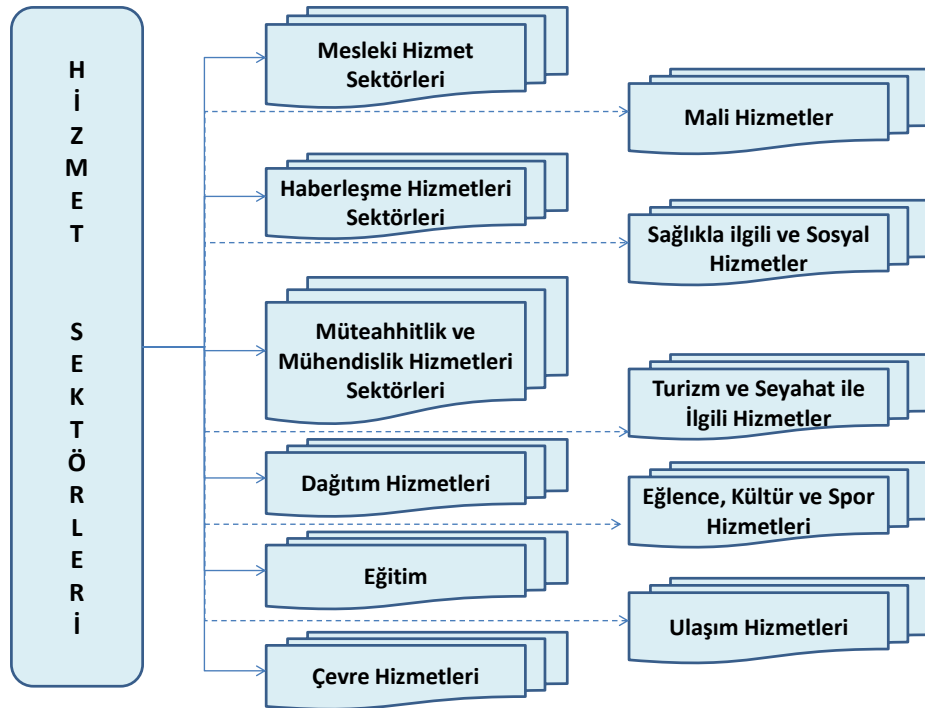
HİZMET SEKTÖRLERİ

Mesleki Hizmet Sektörleri

Mali Hizmetler

Haberleşme Hizmetleri Sektörleri

Sağlıkla ilgili ve Sosyal Hizmetler

Müteahhitlik ve Mühendislik Hizmetleri Sektörleri

Turizm ve Seyahat ile İlgili Hizmetler

Dağıtım Hizmetleri

Eğlence, Kültür ve Spor Hizmetleri

Eğitim

Ulaşım Hizmetleri

Çevre Hizmetleri